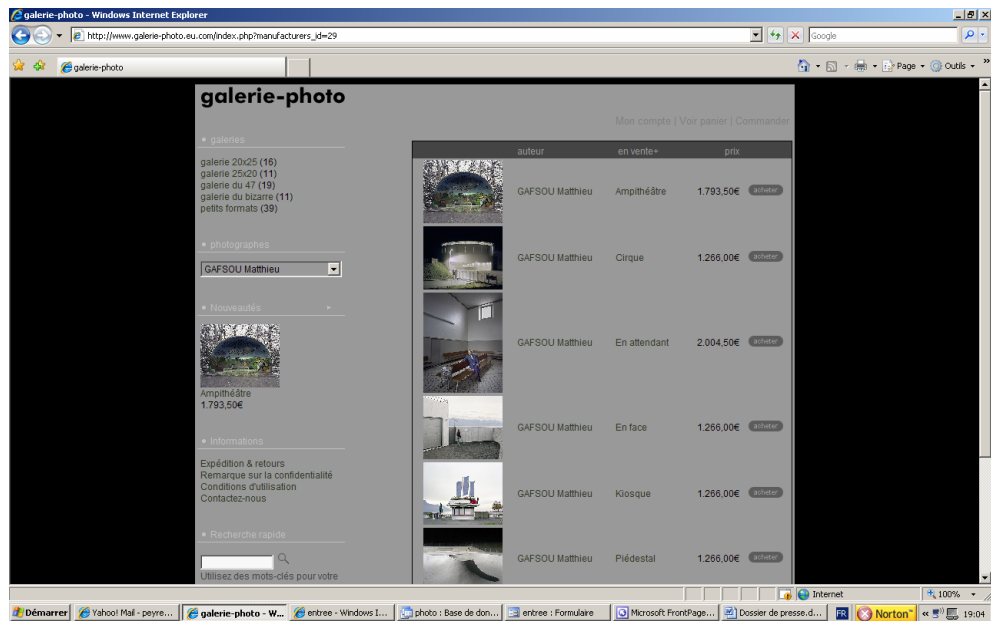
galerie-photo - Windows Internet Explorer

http://www.galerie-photo.eu.com/index.php?manufacturers_id=29

Google

galerie-photo

Page · Outils ·

galerie-photo

Mon compte | Voir panier | Commander

• galeries

galerie 20x25 (16)
galerie 25x20 (11)
galerie du 47 (19)
galerie du bizarre (11)
petits formats (39)

• photographes

GAFSOU Matthieu

• Nouveautés

Ampithéâtre
1.793,50€

• Informations

Expédition & retours
Remarque sur la confidentialité
Conditions d'utilisation
Contactez-nous

• Recherche rapide

Utilisez des mots-clés pour votre

| | auteur | en vente+ | prix | |
|---|---|---|---|---|
| | GAFSOU Matthieu | Ampithéâtre | 1.793,50€ | acheter |
| | GAFSOU Matthieu | Cirque | 1.266,00€ | acheter |
| | GAFSOU Matthieu | En attendant | 2.004,50€ | acheter |
| | GAFSOU Matthieu | En face | 1.266,00€ | acheter |
| | GAFSOU Matthieu | Kiosque | 1.266,00€ | acheter |
| | GAFSOU Matthieu | Piédestal | 1.266,00€ | acheter |

Internet
100%

Démarrer | Yahoo! Mail - peyre... | galerie-photo - W... | entree - Windows I... | photo : Base de don... | entree : Formulaire | Microsoft FrontPage... | Dossier de presse.d... | FR | Norton | 19:04